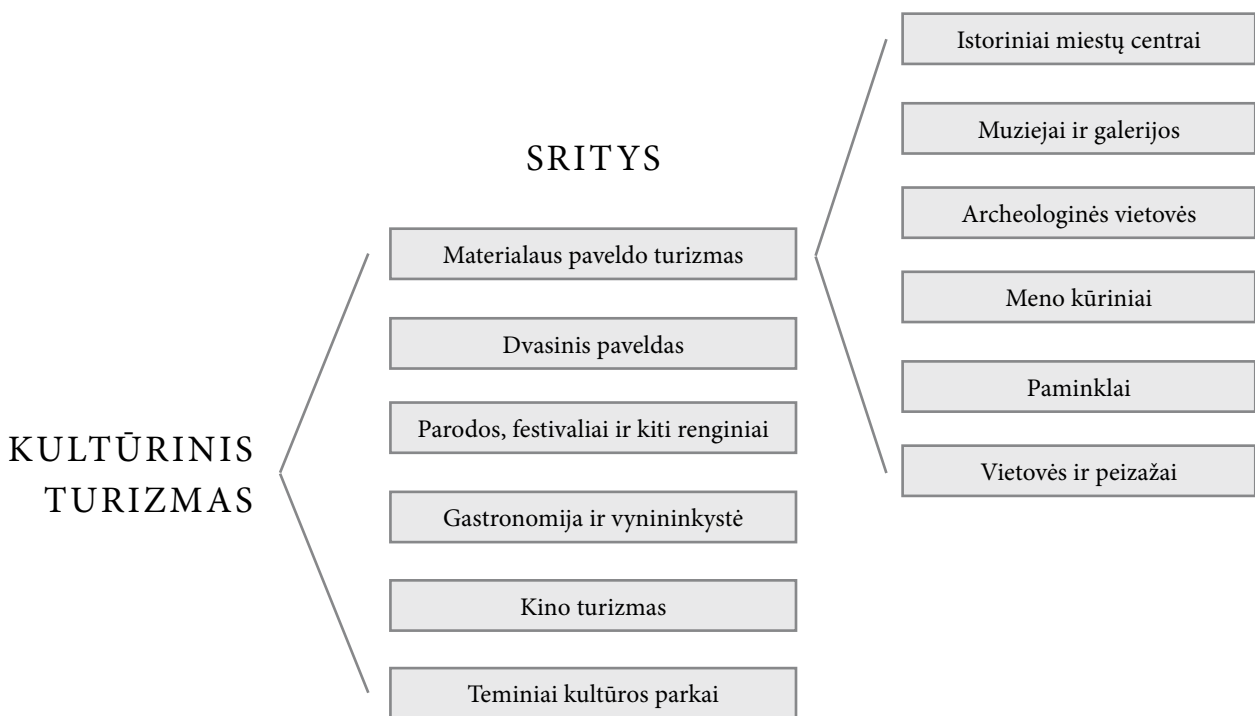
SRITYS

KULTŪRINIS TURIZMAS

Materialaus paveldo turizmas

Dvasinis paveldas

Parodos, festivaliai ir kiti renginiai

Gastronomija ir vynininkystė

Kino turizmas

Teminiai kultūros parkai

Istoriniai miestų centrai

Muziejai ir galerijos

Archeologinės vietovės

Meno kūriniai

Paminklai

Vietovės ir peizažai